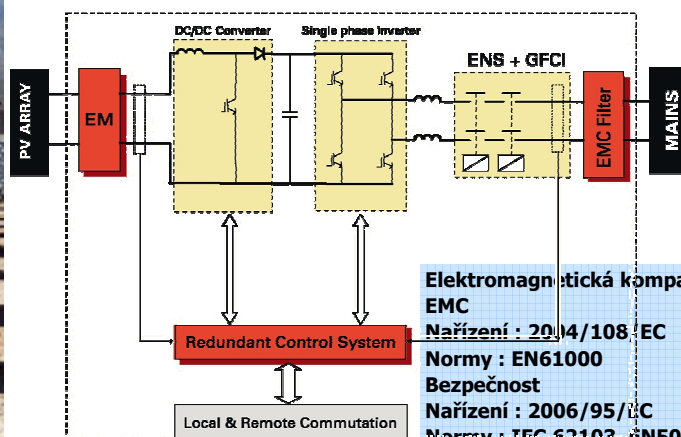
PV ARRAY

EM

DC/DC Converter

Single phase inverter

ENS + GFCI

EMC Filter

MAINS

Redundant Control System

Local & Remote Commutation

Elektromagnetická kompa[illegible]
EMC
Nařízení : 2004/108/EC
Normy : EN61000
Bezpečnost
Nařízení : 2006/95/EC
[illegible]